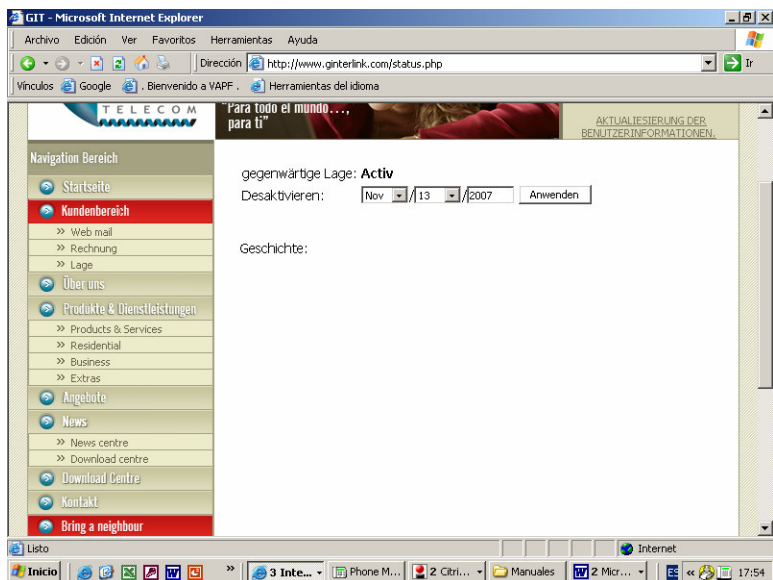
GIT - Microsoft Internet Explorer

Archivo Edición Ver Favoritos Herramientas Ayuda

Dirección http://www.ginterlink.com/status.php Ir

Vínculos Google . Bienvenido a VAPF . Herramientas del idioma

TELECOM

"Para todo el mundo...., para ti"

AKTUALIESIERUNG DER BENUTZERINFORMATIONEN.

Navigation Bereich

Startseite

Kundenbereich

» Web mail

» Rechnung

» Lage

Über uns

Produkte & Dienstleistungen

» Products & Services

» Residential

» Business

» Extras

Angebote

News

» News centre

» Download centre

Download Centre

Kontakt

Bring a neighbour

gegenwärtige Lage: **Activ**

Desaktivieren: Nov / 13 / 2007 Anwenden

Geschichte:

Listo

Internet

Inicio » 3 Inte... Phone M... 2 Citri... Manuales 2 Micr... « 17:54